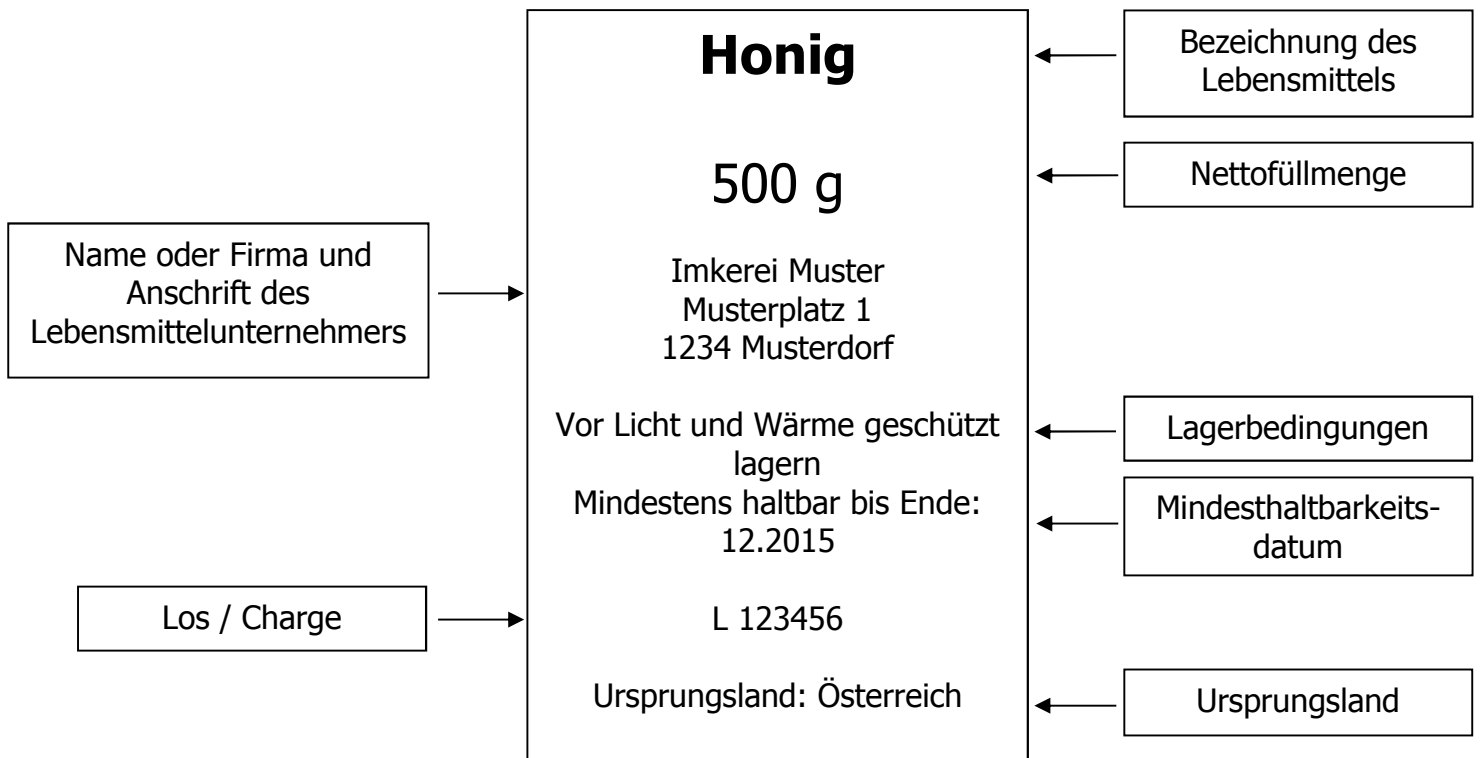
Honig

Bezeichnung des Lebensmittels

500 g

Nettofüllmenge

Name oder Firma und Anschrift des Lebensmittelunternehmers

Imkerei Muster
Musterplatz 1
1234 Musterdorf

Vor Licht und Wärme geschützt lagern

Lagerbedingungen

Mindestens haltbar bis Ende: 12.2015

Mindesthaltbarkeitsdatum

Los / Charge

L 123456

Ursprungsland: Österreich

Ursprungsland